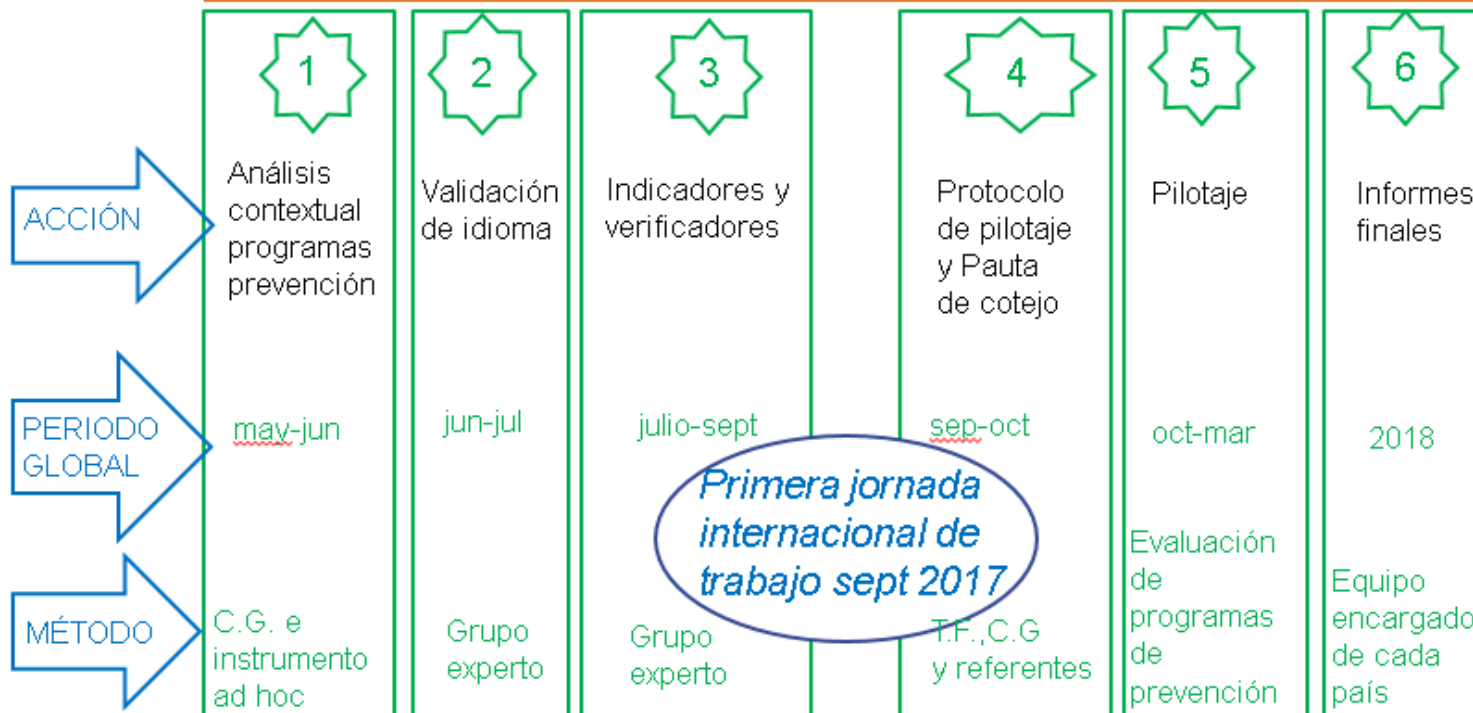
ACCIÓN

PERIODO GLOBAL

MÉTODO

1

Análisis contextual programas prevención

may-jun

C.G. e instrumento ad hoc

2

Validación de idioma

jun-jul

Grupo experto

3

Indicadores y verificadores

julio-sept

Grupo experto

Primera jornada internacional de trabajo sept 2017

4

Protocolo de pilotaje y Pauta de cotejo

sep-oct

T.F.,C.G y referentes

5

Pilotaje

oct-mar

Evaluación de programas de prevención

6

Informes finales

2018

Equipo encargado de cada país